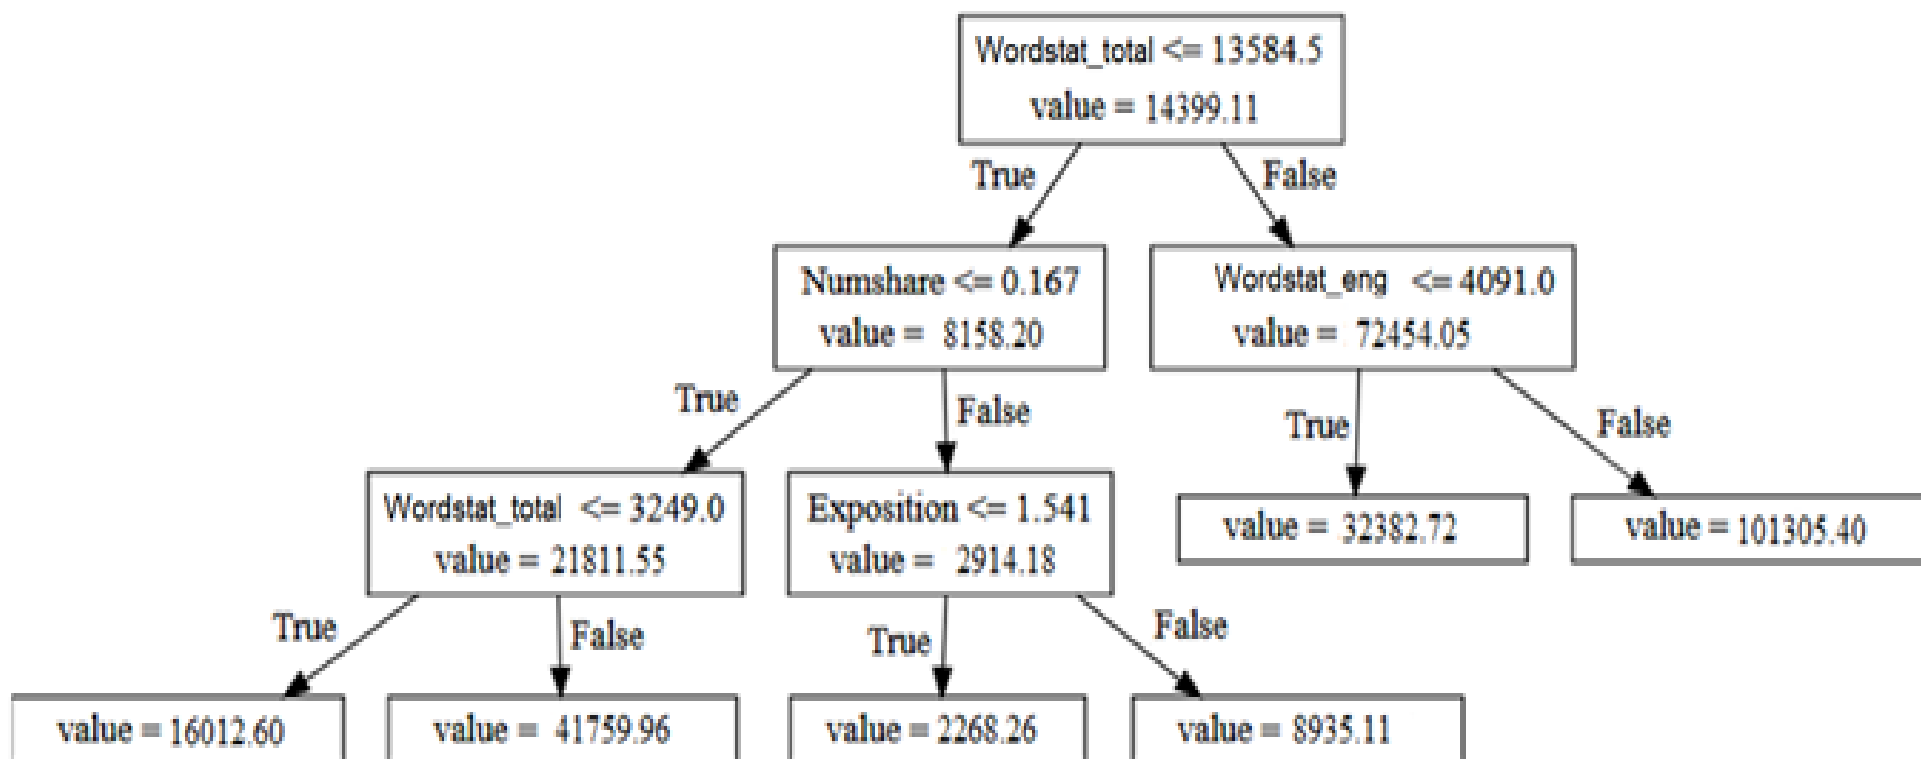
Wordstat_total <= 13584.5
value = 14399.11

True

False

Numshare <= 0.167
value = 8158.20

Wordstat_eng <= 4091.0
value = 72454.05

True

False

True

False

Wordstat_total <= 3249.0
value = 21811.55

Exposition <= 1.541
value = 2914.18

value = 32382.72

value = 101305.40

True

False

True

False

value = 16012.60

value = 41759.96

value = 2268.26

value = 8935.11